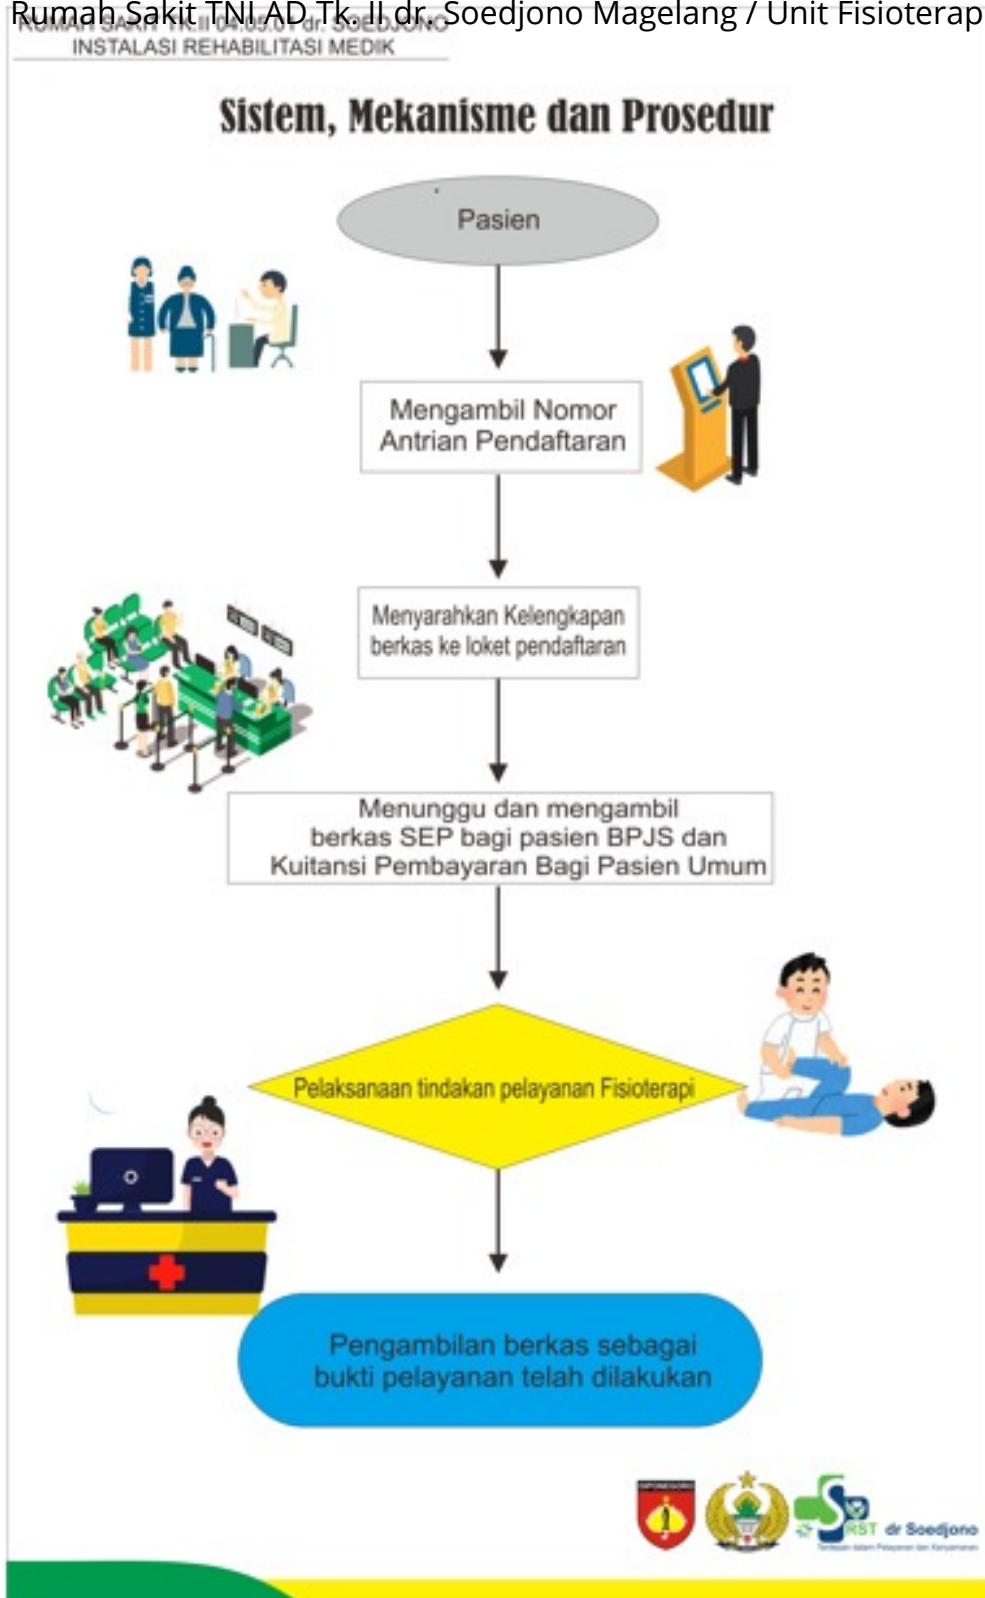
Rumah Sakit TNI AD Tk. II dr. Soedjono Magelang / Unit Fisioterap

RUMAH SAKIT TK.II 04.05.01 dr. SOEDJONO
INSTALASI REHABILITASI MEDIK

Sistem, Mekanisme dan Prosedur

Pasien

Mengambil Nomor Antrian Pendaftaran

Menyarahkan Kelengkapan berkas ke loket pendaftaran

Menunggu dan mengambil berkas SEP bagi pasien BPJS dan Kuitansi Pembayaran Bagi Pasien Umum

Pelaksanaan tindakan pelayanan Fisioterapi

Pengambilan berkas sebagai bukti pelayanan telah dilakukan

RST dr Soedjono
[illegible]